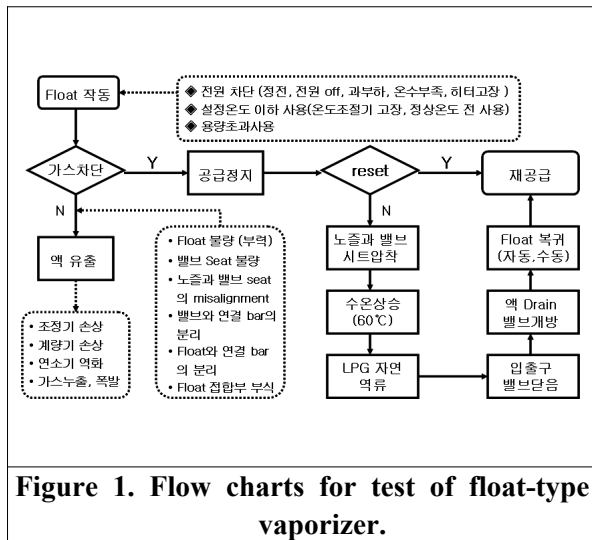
Float 작동

◈ 전원 차단 (정전, 전원 off, 과부하, 온수부족, 히터고장 )
◈ 설정온도 이하 사용(온도조절기 고장, 정상온도 전 사용)
◈ 용량초과사용

가스차단

Y

공급정지

reset

Y

재공급

N

N

액 유출

• Float 불량 (부력)
• 밸브 Seat 불량
• 노즐과 밸브 seat 의 misalignment
• 밸브와 연결 bar의 분리
• Float와 연결 bar 의 분리
• Float 접합부 부식

노즐과 밸브 시트압착

수온상승 (60℃)

LPG 자연 역류

입출구 밸브닫음

액 Drain 밸브개방

Float 복귀 (자동,수동)

• 조정기 손상
• 계량기 손상
• 연소기 역화
• 가스누출, 폭발

Figure 1. Flow charts for test of float-type vaporizer.